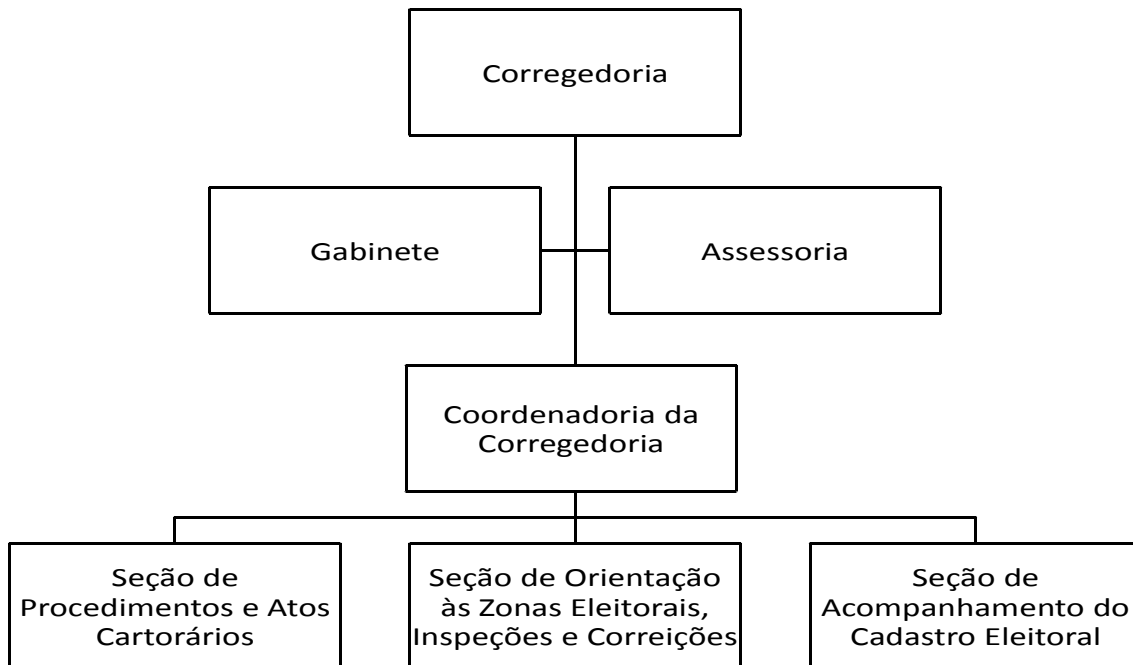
Corregedoria

Gabinete

Assessoria

Coordenadoria da Corregedoria

Seção de Procedimentos e Atos Cartorários

Seção de Orientação às Zonas Eleitorais, Inspeções e Correições

Seção de Acompanhamento do Cadastro Eleitoral